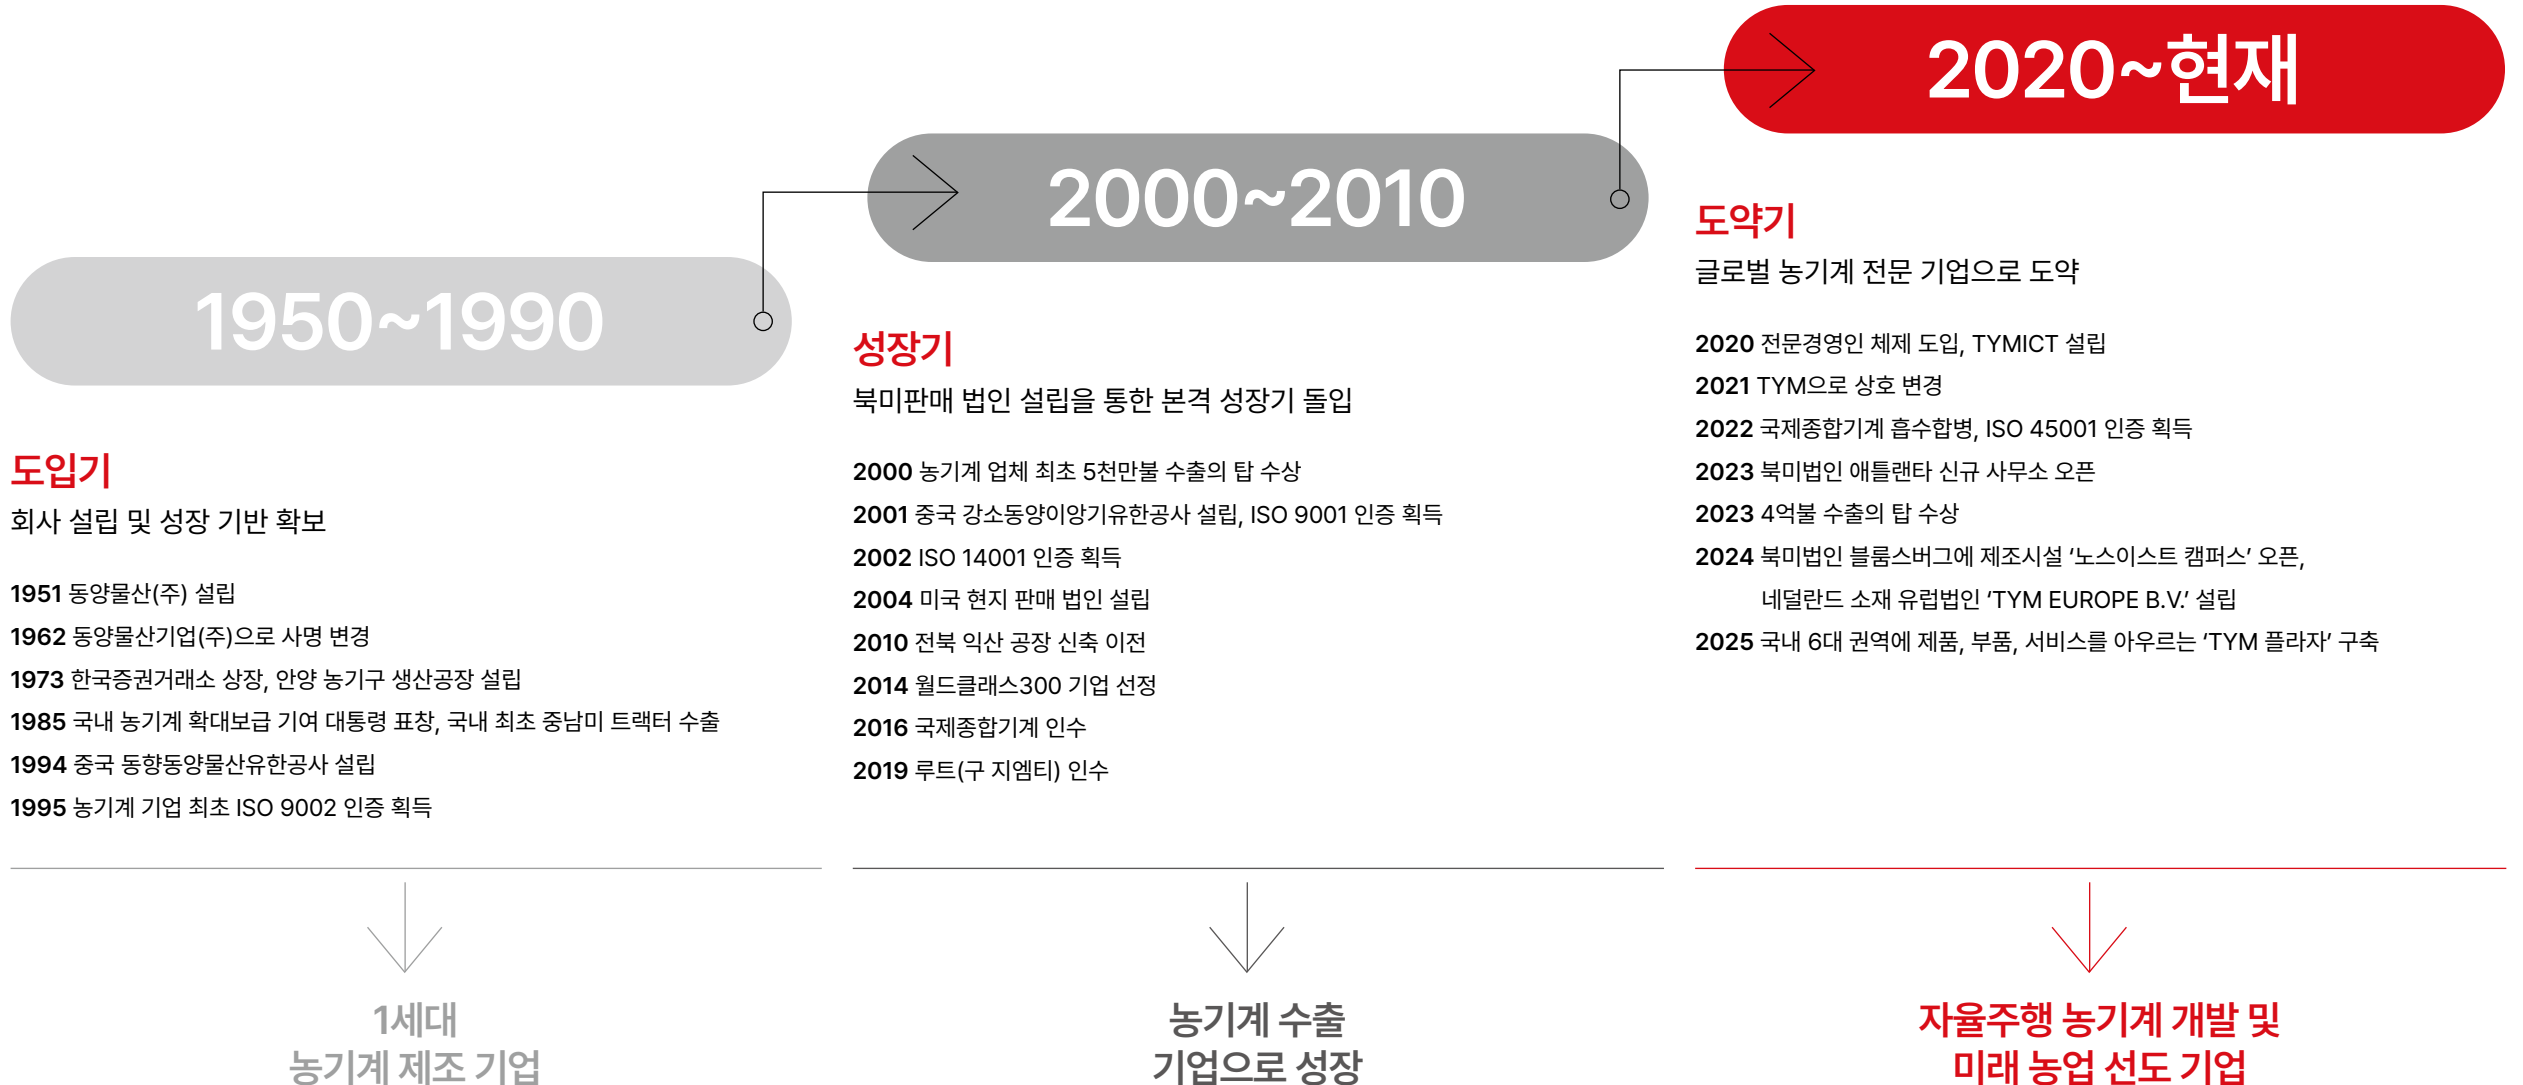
1950~1990

도입기

회사 설립 및 성장 기반 확보

1951 동양물산(주) 설립
1962 동양물산기업(주)으로 사명 변경
1973 한국증권거래소 상장, 안양 농기구 생산공장 설립
1985 국내 농기계 확대보급 기여 대통령 표창, 국내 최초 중남미 트랙터 수출
1994 중국 동향동양물산유한공사 설립
1995 농기계 기업 최초 ISO 9002 인증 획득

1세대
농기계 제조 기업

2000~2010

성장기

북미판매 법인 설립을 통한 본격 성장기 돌입

2000 농기계 업체 최초 5천만불 수출의 탑 수상
2001 중국 강소동양이앙기유한공사 설립, ISO 9001 인증 획득
2002 ISO 14001 인증 획득
2004 미국 현지 판매 법인 설립
2010 전북 익산 공장 신축 이전
2014 월드클래스300 기업 선정
2016 국제종합기계 인수
2019 루트(구 지엠티) 인수

농기계 수출
기업으로 성장

2020~현재

도약기

글로벌 농기계 전문 기업으로 도약

2020 전문경영인 체제 도입, TYMICT 설립
2021 TYM으로 상호 변경
2022 국제종합기계 흡수합병, ISO 45001 인증 획득
2023 북미법인 애틀랜타 신규 사무소 오픈
2023 4억불 수출의 탑 수상
2024 북미법인 블룸스버그에 제조시설 ‘노스이스트 캠퍼스’ 오픈, 네덜란드 소재 유럽법인 ‘TYM EUROPE B.V.’ 설립
2025 국내 6대 권역에 제품, 부품, 서비스를 아우르는 ‘TYM 플라자’ 구축

자율주행 농기계 개발 및
미래 농업 선도 기업